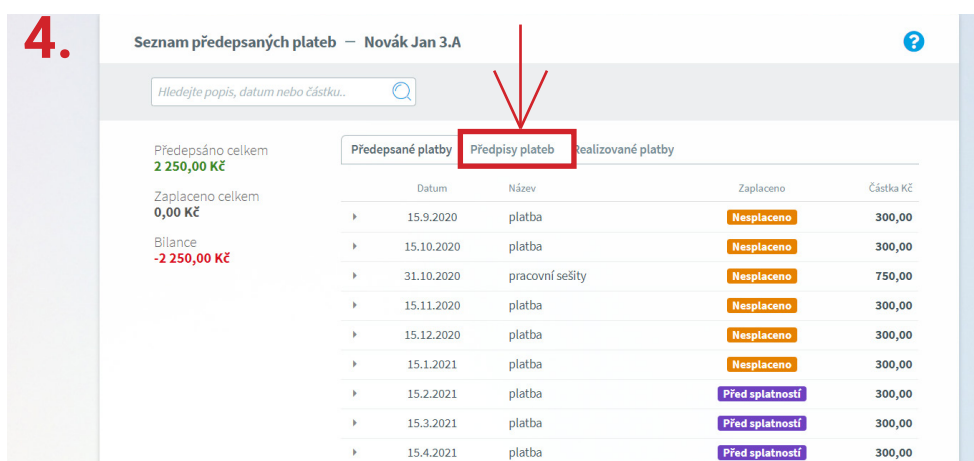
4.

Seznam předepsaných plateb — Novák Jan 3.A

?

Hledejte popis, datum nebo částku..

Předepsáno celkem
2 250,00 Kč

Zaplaceno celkem
0,00 Kč

Bilance
-2 250,00 Kč

Předepsané platby | Předpisy plateb | Realizované platby

| | Datum | Název | Zaplaceno | Částka Kč |
|---|---|---|---|---|
| ▸ | 15.9.2020 | platba | Nesplaceno | 300,00 |
| ▸ | 15.10.2020 | platba | Nesplaceno | 300,00 |
| ▸ | 31.10.2020 | pracovní sešity | Nesplaceno | 750,00 |
| ▸ | 15.11.2020 | platba | Nesplaceno | 300,00 |
| ▸ | 15.12.2020 | platba | Nesplaceno | 300,00 |
| ▸ | 15.1.2021 | platba | Nesplaceno | 300,00 |
| ▸ | 15.2.2021 | platba | Před splatností | 300,00 |
| ▸ | 15.3.2021 | platba | Před splatností | 300,00 |
| ▸ | 15.4.2021 | platba | Před splatností | 300,00 |